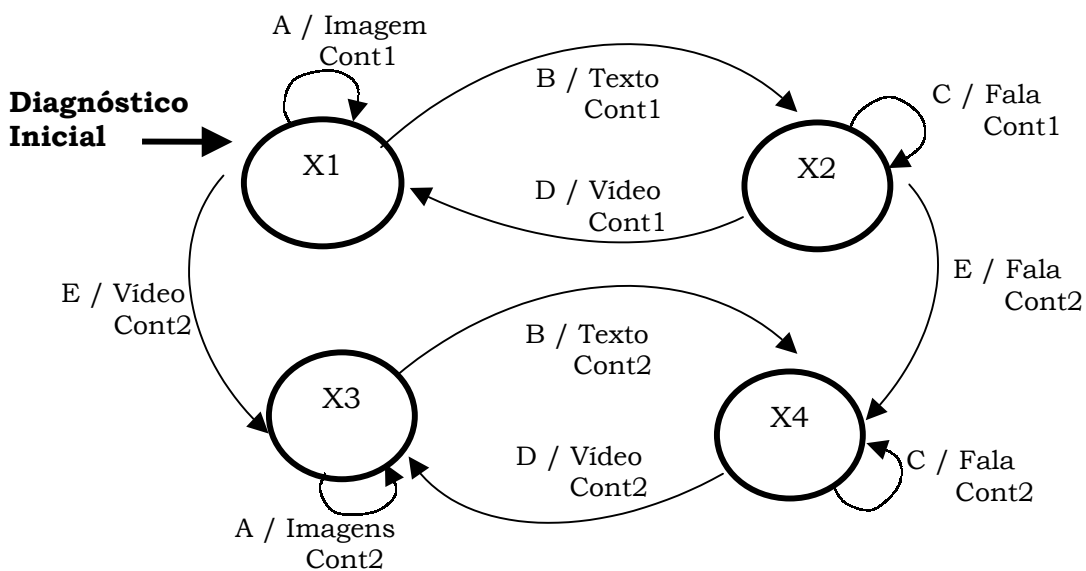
A / Imagem
Cont1

Diagnóstico
Inicial

B / Texto
Cont1

C / Fala
Cont1

X1

X2

D / Vídeo
Cont1

E / Vídeo
Cont2

E / Fala
Cont2

B / Texto
Cont2

X3

X4

D / Vídeo
Cont2

C / Fala
Cont2

A / Imagens
Cont2